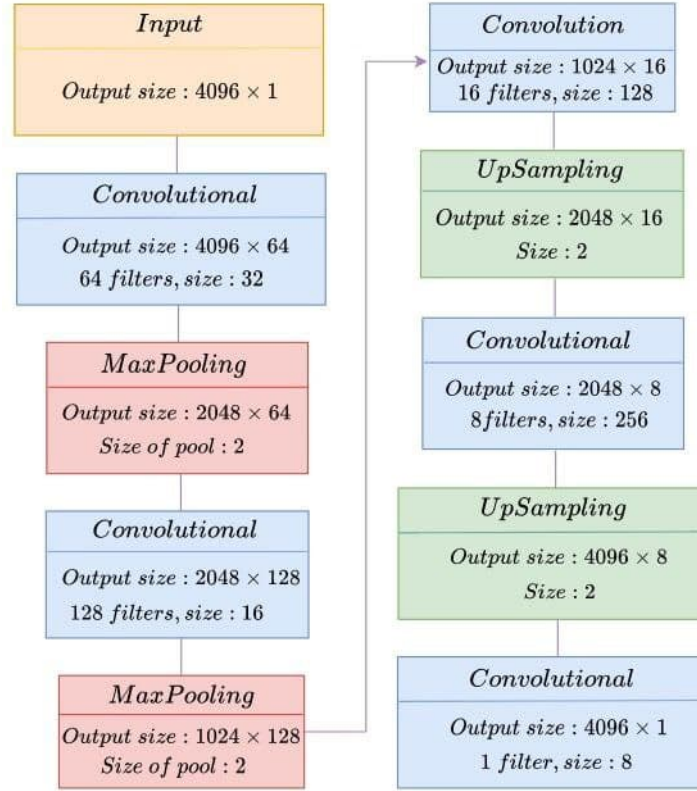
$Input$

$Output\ size: 4096 \times 1$

$Convolutional$

$Output\ size: 4096 \times 64$
$64\ filters, size: 32$

$MaxPooling$

$Output\ size: 2048 \times 64$
$Size\ of\ pool: 2$

$Convolutional$

$Output\ size: 2048 \times 128$
$128\ filters, size: 16$

$MaxPooling$

$Output\ size: 1024 \times 128$
$Size\ of\ pool: 2$

$Convolution$

$Output\ size: 1024 \times 16$
$16\ filters, size: 128$

$UpSampling$

$Output\ size: 2048 \times 16$
$Size: 2$

$Convolutional$

$Output\ size: 2048 \times 8$
$8 filters, size: 256$

$UpSampling$

$Output\ size: 4096 \times 8$
$Size: 2$

$Convolutional$

$Output\ size: 4096 \times 1$
$1\ filter, size: 8$